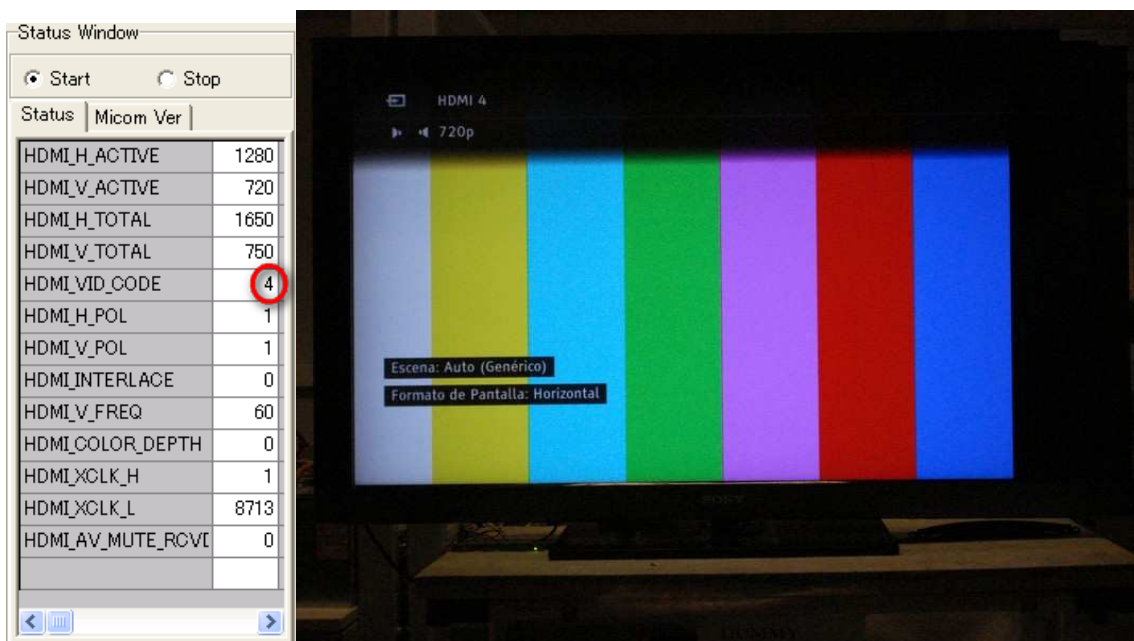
Status Window

Start Stop

Status | Micom Ver

| | |
|---|---|
| HDMI_H_ACTIVE | 1280 |
| HDMI_V_ACTIVE | 720 |
| HDMI_H_TOTAL | 1650 |
| HDMI_V_TOTAL | 750 |
| HDMI_VID_CODE | 4 |
| HDMI_H_POL | 1 |
| HDMI_V_POL | 1 |
| HDMI_INTERLACE | 0 |
| HDMI_V_FREQ | 60 |
| HDMI_COLOR_DEPTH | 0 |
| HDMI_XCLK_H | 1 |
| HDMI_XCLK_L | 8713 |
| HDMI_AV_MUTE_RCVI | 0 |
| | |

HDMI 4

720p

Escena: Auto (Genérico)

Formato de Pantalla: Horizontal

SONY